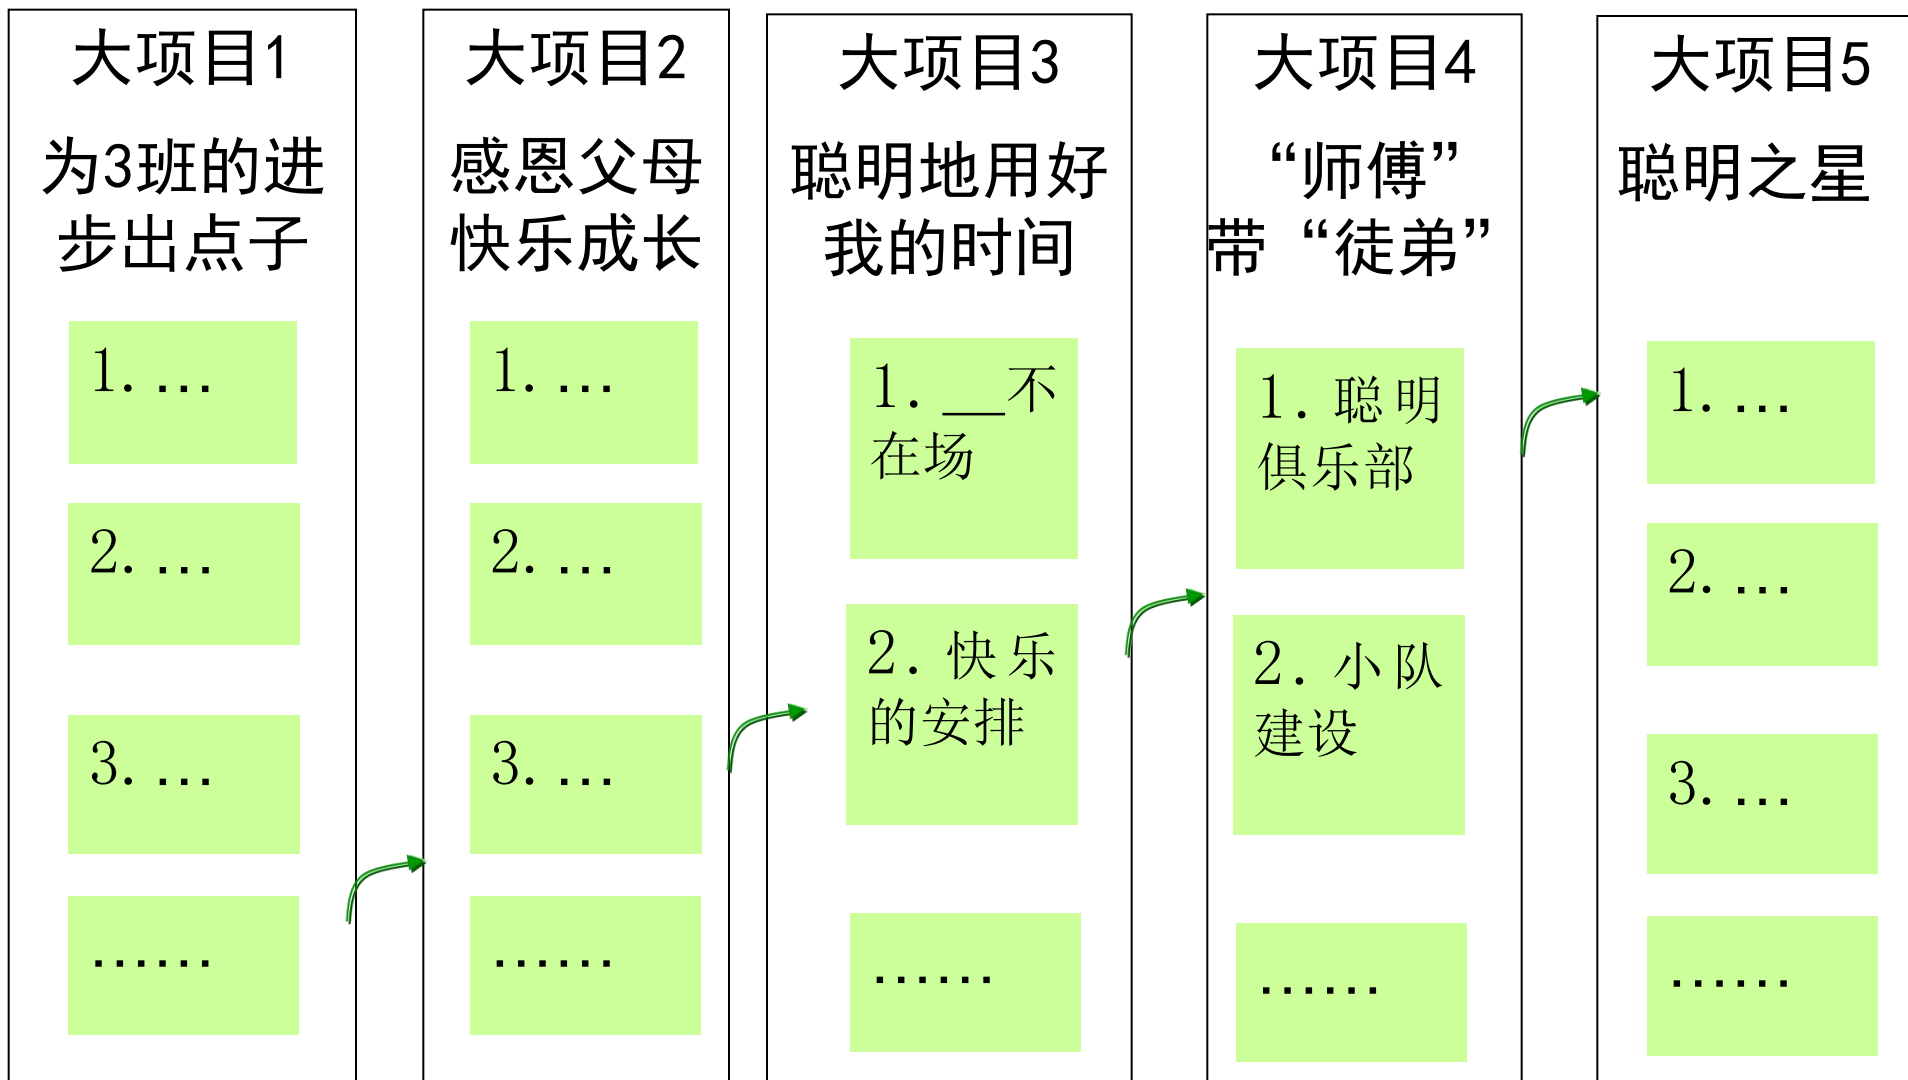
大项目1

为3班的进步出点子

1. …

2. …

3. …

……

大项目2

感恩父母快乐成长

1. …

2. …

3. …

……

大项目3

聪明地用好我的时间

1. __不在场

2. 快乐的安排

……

大项目4

“师傅”带“徒弟”

1. 聪明俱乐部

2. 小队建设

……

大项目5

聪明之星

1. …

2. …

3. …

……